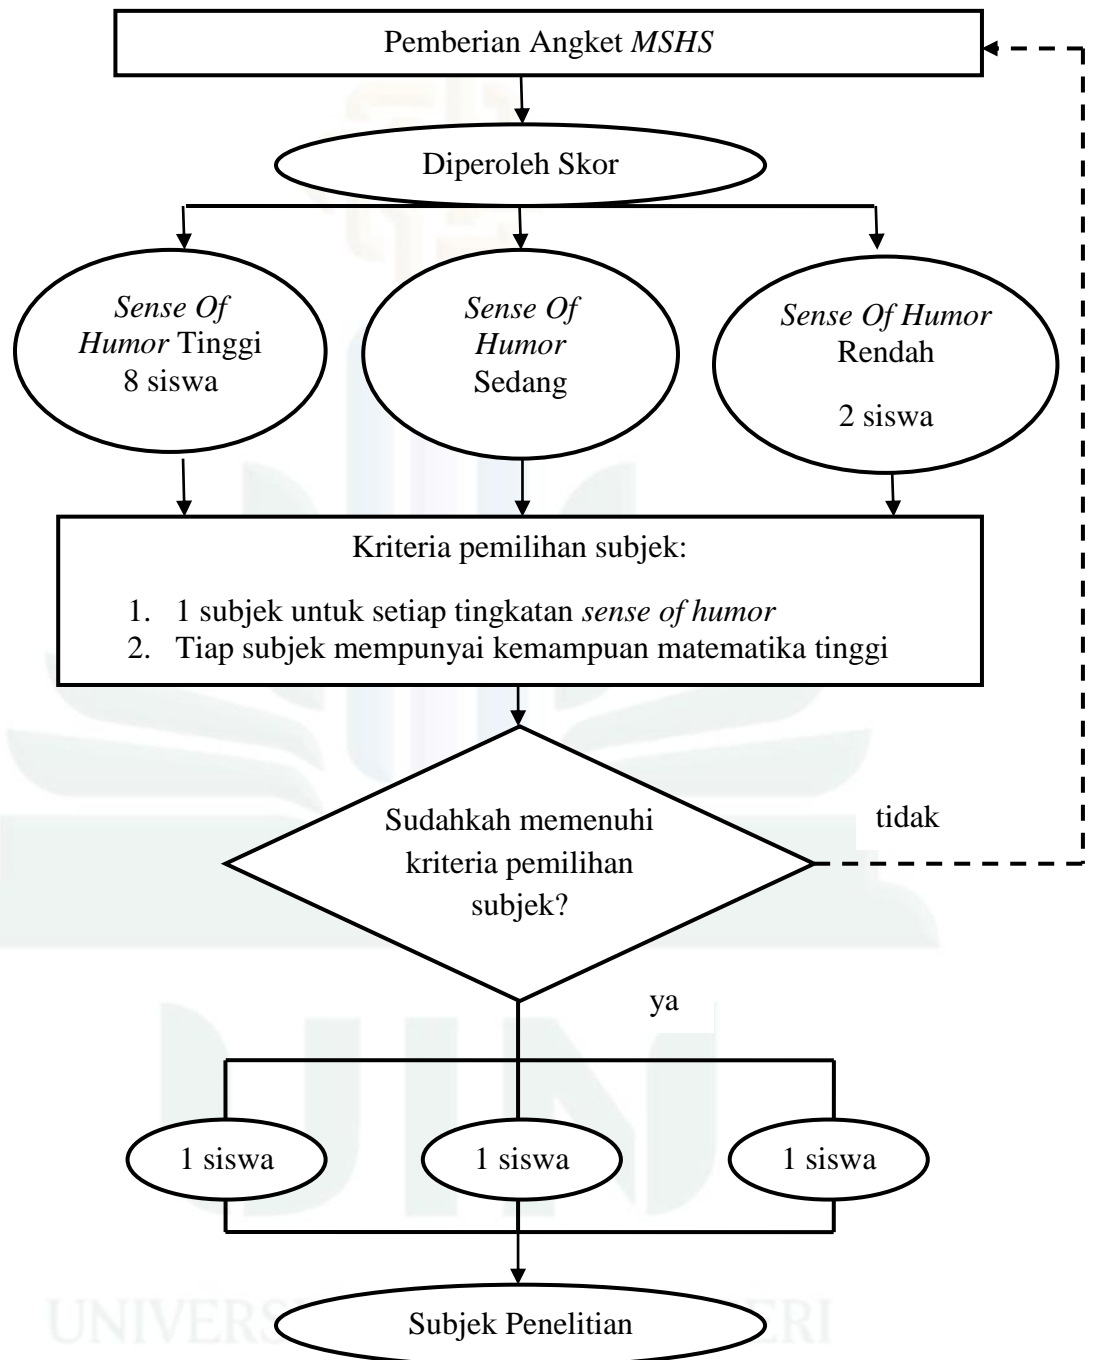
Pemberian Angket *MSHS*

Diperoleh Skor

*Sense Of Humor* Tinggi 8 siswa

*Sense Of Humor* Sedang

*Sense Of Humor* Rendah

2 siswa

Kriteria pemilihan subjek:

1. 1 subjek untuk setiap tingkatan *sense of humor*
2. Tiap subjek mempunyai kemampuan matematika tinggi

Sudahkah memenuhi kriteria pemilihan subjek?

tidak

ya

1 siswa

1 siswa

1 siswa

Subjek Penelitian

UNIVERS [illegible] ERI